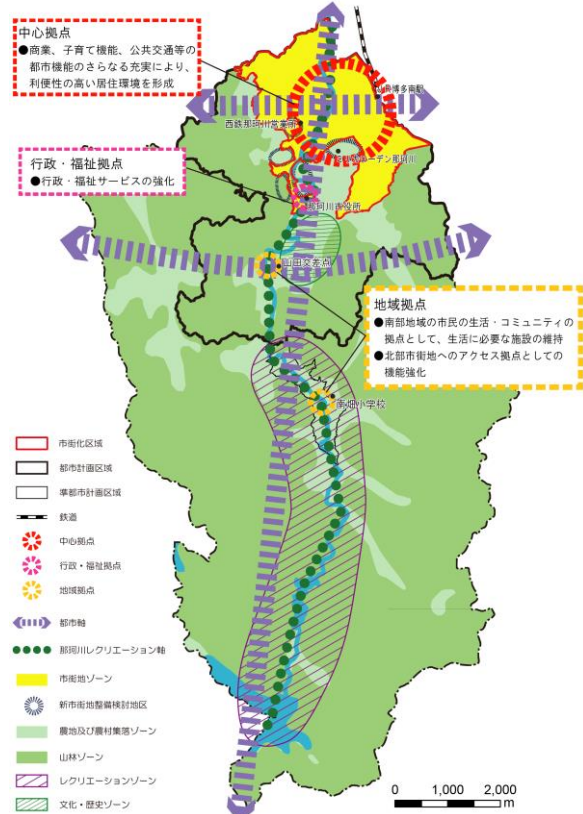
中心拠点
●商業、子育て機能、公共交通等の都市機能のさらなる充実により、利便性の高い居住環境を形成

行政・福祉拠点
●行政・福祉サービスの強化

地域拠点
●南部地域の市民の生活・コミュニティの拠点として、生活に必要な施設の維持
●北部市街地へのアクセス拠点としての機能強化

JR博多南駅
西鉄那珂川営業所
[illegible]那珂川
那珂川市役所
山田交差点
南畑小学校

市街化区域
都市計画区域
準都市計画区域
鉄道
中心拠点
行政・福祉拠点
地域拠点
都市軸
那珂川レクリエーション軸
市街地ゾーン
新市街地整備検討地区
農地及び農村集落ゾーン
山林ゾーン
レクリエーションゾーン
文化・歴史ゾーン

0 1,000 2,000
m